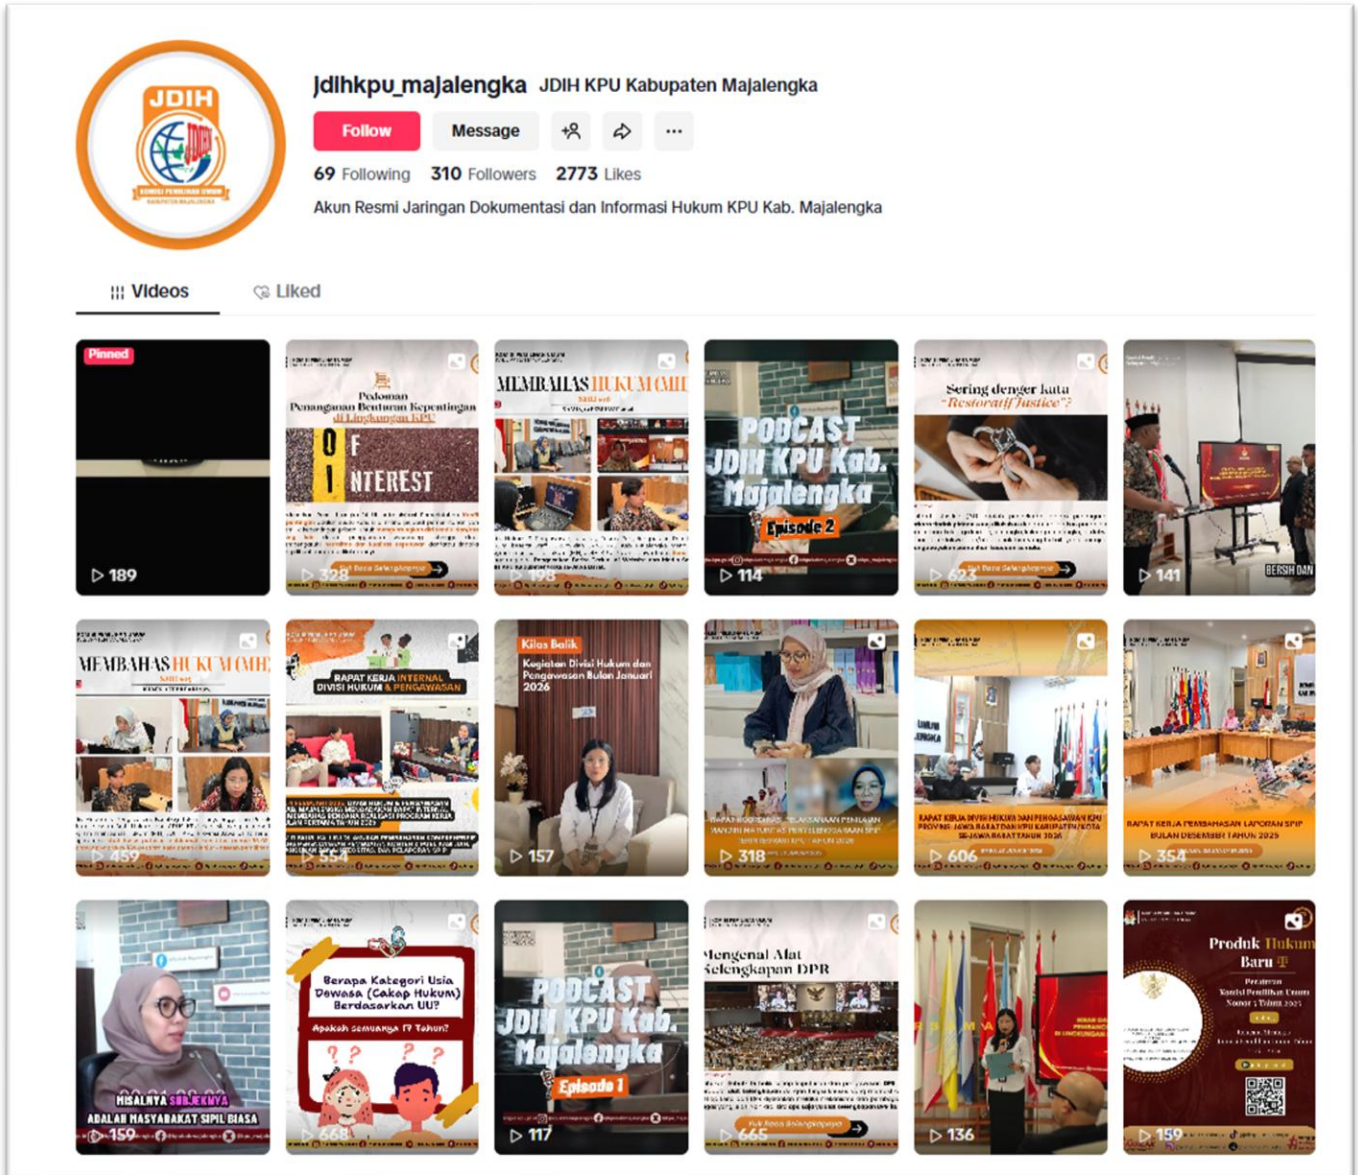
JDIH

jdihkpu_majalengka JDIH KPU Kabupaten Majalengka

Follow Message

69 Following 310 Followers 2773 Likes

Akun Resmi Jaringan Dokumentasi dan Informasi Hukum KPU Kab. Majalengka

Videos Liked

Pinned
189

Pedoman Penanganan Benturan Kepentingan di Lingkungan KPU
C OF INTEREST
328

MEMBAHAS HUKUM
198

PODCAST JDIH KPU Kab. Majalengka Episode 2
114

Sering denger kata "Restoratif Justice"?
623

141

MEMBAHAS HUKUM
459

RAPAT KERJA INTERNAL DIVISI HUKUM & PENGAWASAN
554

Kilas Balik
Kegiatan Divisi Hukum dan Pengawasan Bulan Januari 2026
157

318

RAPAT KERJA DIVISI HUKUM DAN PENGAWASAN KPU PROVINSI JAWA BARAT DAN KPU KABUPATEN/KOTA
606

RAPAT KERJA PEMBAHASAN LAPORAN SPIP BULAN DESEMBER TAHUN 2025
354

MISALNYA SUBJEKNYA ADALAH MASYARAKAT SIPIL BIASA
159

Berapa Kategori Usia Dewasa (Cakap Hukum) Berdasarkan UU?
Apakah semuanya 17 Tahun?
668

PODCAST JDIH KPU Kab. Majalengka Episode 1
117

Mengenal Alat Kelengkapan DPR
665

136

Produk Hukum Baru
159